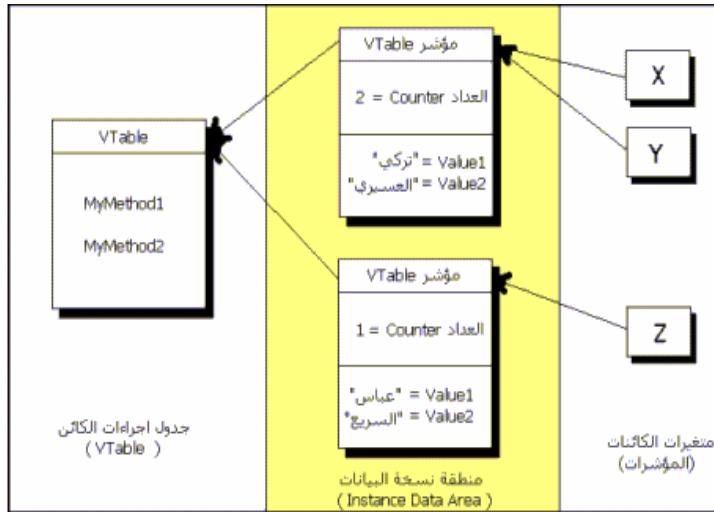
VTable

MyMethod1

MyMethod2

جدول اجراءات الكائن
( VTable )

مؤشر VTable

العداد Counter = 2

Value1 = "تركي"
Value2 = "العسيري"

مؤشر VTable

العداد Counter = 1

Value1 = "عباس"
Value2 = "السريع"

منطقة نسخة البيانات
( Instance Data Area )

X

Y

Z

متغيرات الكائنات
(المؤشرات)